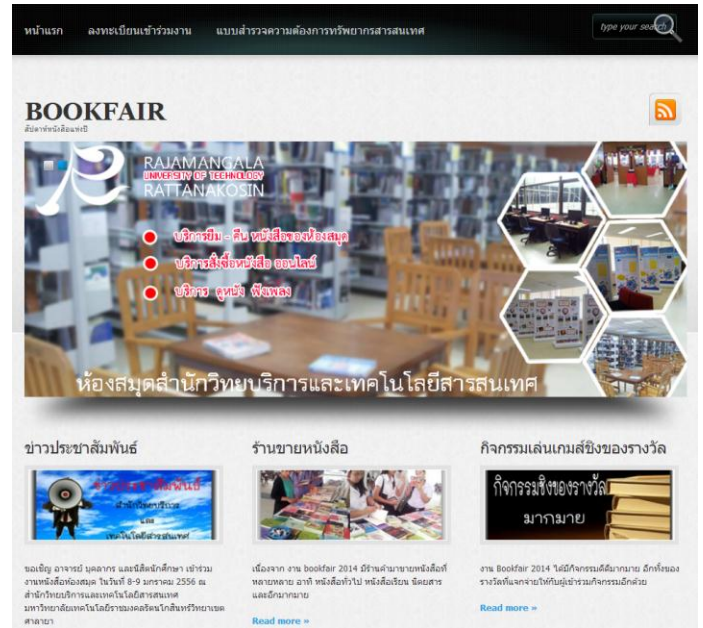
หน้าแรก ลงทะเบียนเข้าร่วมงาน แบบสำรวจความต้องการทรัพยากรสารสนเทศ

type your search

BOOKFAIR

สัปดาห์หนังสือแห่งปี

RAJAMANGALA
UNIVERSITY OF TECHNOLOGY
RATTANAKOSIN

บริการยืม - คืน หนังสือของห้องสมุด
บริการสั่งซื้อหนังสือ ออนไลน์
บริการ ดูหนัง ฟังเพลง

ห้องสมุดสำนักวิทยบริการและเทคโนโลยีสารสนเทศ

ข่าวประชาสัมพันธ์

ข่าวประชาสัมพันธ์

ขอเชิญ อาจารย์ บุคลากร และนักศึกษา เข้าร่วมงานหนังสือห้องสมุด ในวันที่ 8-9 มกราคม 2556 ณ สำนักวิทยบริการและเทคโนโลยีสารสนเทศ มหาวิทยาลัยเทคโนโลยีราชมงคลรัตนโกสินทร์วิทยาเขตศาลายา

ร้านขายหนังสือ

เนื่องจาก งาน bookfair 2014 มีร้านค้ามาขายหนังสือที่หลากหลาย อาทิ หนังสือทั่วไป หนังสือเรียน นิตยสาร และอีกมากมาย

Read more »

กิจกรรมเล่นเกมส์ชิงของรางวัล

กิจกรรมชิงของรางวัล
มากมาย

งาน Bookfair 2014 ได้มีกิจกรรมดีมากมาย อีกทั้งของรางวัลแจกจ่ายให้กับผู้เข้าร่วมกิจกรรมอีกด้วย

Read more »